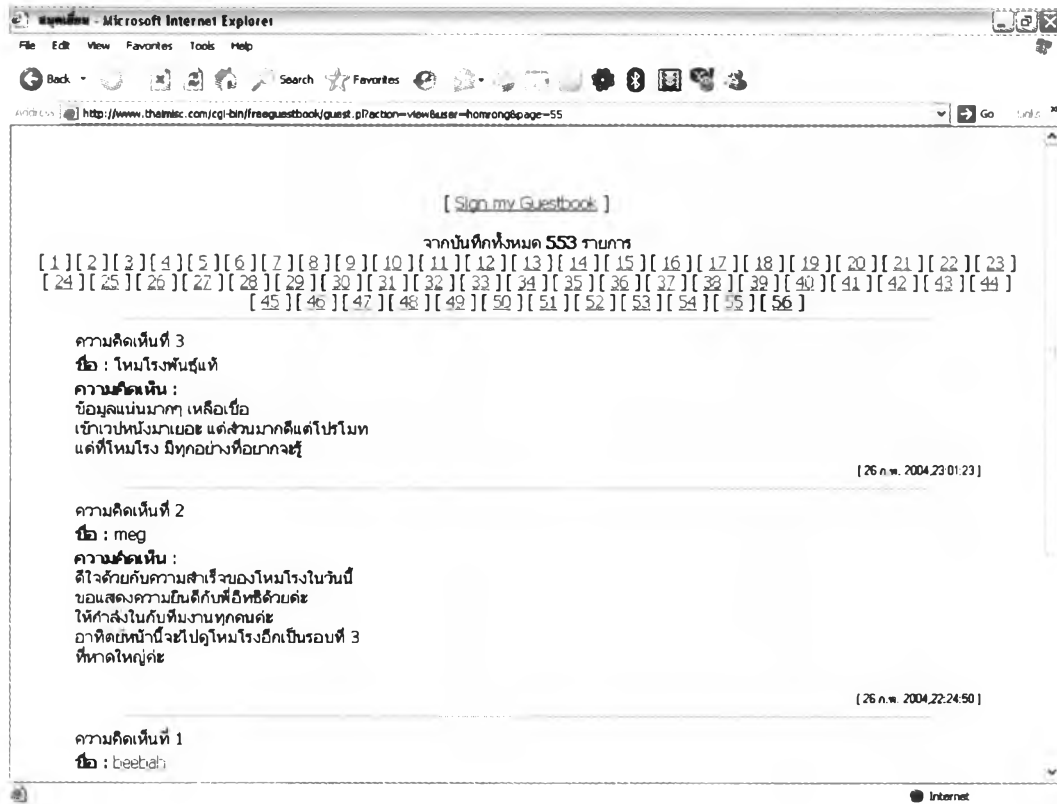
สมุดเยี่ยม - Microsoft Internet Explorer

File Edit View Favorites Tools Help

Back Search Favorites

Address http://www.thaimisc.com/cgi-bin/freeguestbook/guest.pl?action=view&user=homrong&page=55 Go Links

[ Sign my Guestbook ]

จากบันทึกทั้งหมด 553 รายการ
[ 1 ] [ 2 ] [ 3 ] [ 4 ] [ 5 ] [ 6 ] [ 7 ] [ 8 ] [ 9 ] [ 10 ] [ 11 ] [ 12 ] [ 13 ] [ 14 ] [ 15 ] [ 16 ] [ 17 ] [ 18 ] [ 19 ] [ 20 ] [ 21 ] [ 22 ] [ 23 ] [ 24 ] [ 25 ] [ 26 ] [ 27 ] [ 28 ] [ 29 ] [ 30 ] [ 31 ] [ 32 ] [ 33 ] [ 34 ] [ 35 ] [ 36 ] [ 37 ] [ 38 ] [ 39 ] [ 40 ] [ 41 ] [ 42 ] [ 43 ] [ 44 ] [ 45 ] [ 46 ] [ 47 ] [ 48 ] [ 49 ] [ 50 ] [ 51 ] [ 52 ] [ 53 ] [ 54 ] [ 55 ] [ 56 ]

ความคิดเห็นที่ 3
ชื่อ : โหมโรงพันธุ์แท้
ความคิดเห็น :
ข้อมูลแน่นมากๆ เหลือเชื่อ
เข้าเวปหนังมาเยอะ แต่ส่วนมากดีแต่โปรโมท
แต่ที่โหมโรง มีทุกอย่างที่อยากจะรู้

[ 26 ก.พ. 2004,23:01:23 ]

ความคิดเห็นที่ 2
ชื่อ : meg
ความคิดเห็น :
ดีใจด้วยกับความสำเร็จของโหมโรงในวันนี้
ขอแสดงความยินดีกับพี่อิทธิด้วยค่ะ
ให้กำลังใจกับทีมงานทุกคนค่ะ
อาทิตย์หน้านี้จะไปดูโหมโรงอีกเป็นรอบที่ 3
ที่หาดใหญ่ค่ะ

[ 26 ก.พ. 2004,22:24:50 ]

ความคิดเห็นที่ 1
ชื่อ : beebah

Internet